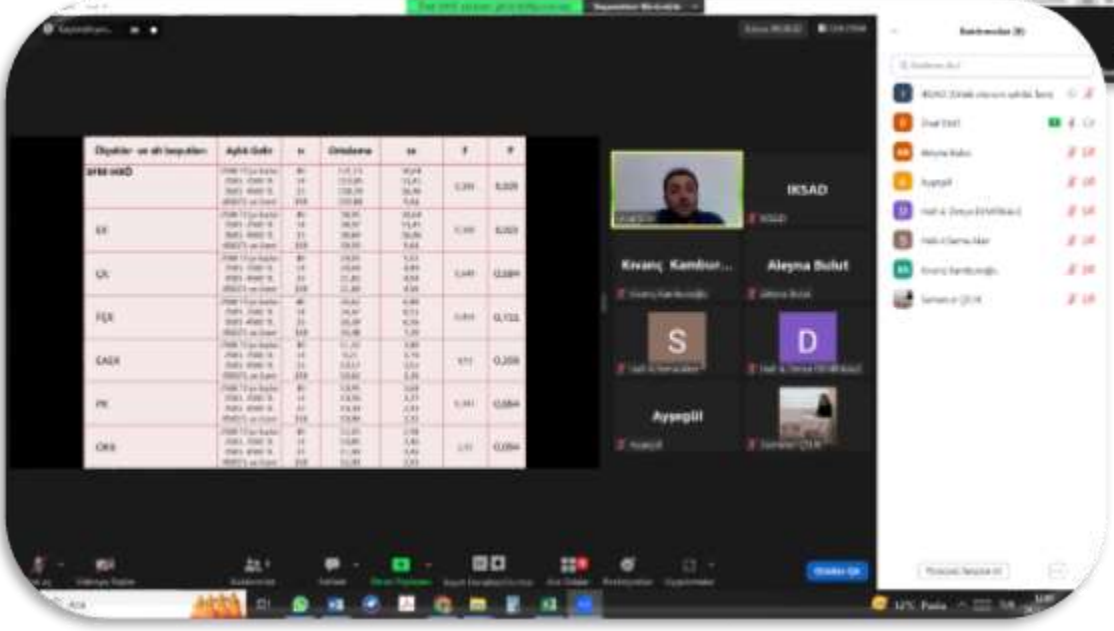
IKSAD

Kıvanç Kambur...

Aleyna Bulut

S

D

Ayşegül

Ölçekler ve alt boyutları | Aylık Gelir | n | Ortalama | ss | F | P

AFBİ HKÖ | | | | | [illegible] | 0,029

EK | | | | | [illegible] | 0,023

ÇK | | | | | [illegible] | 0,084

FEK | | | | | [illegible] | 0,722

EAEK | | | | | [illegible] | 0,208

FK | | | | | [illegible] | 0,084

ÇKS | | | | | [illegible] | 0,094

Katılımcılar (9)

IKSAD

Aleyna Bulut

Ayşegül

Kıvanç Kamburoğlu

Toplantıdan Çık